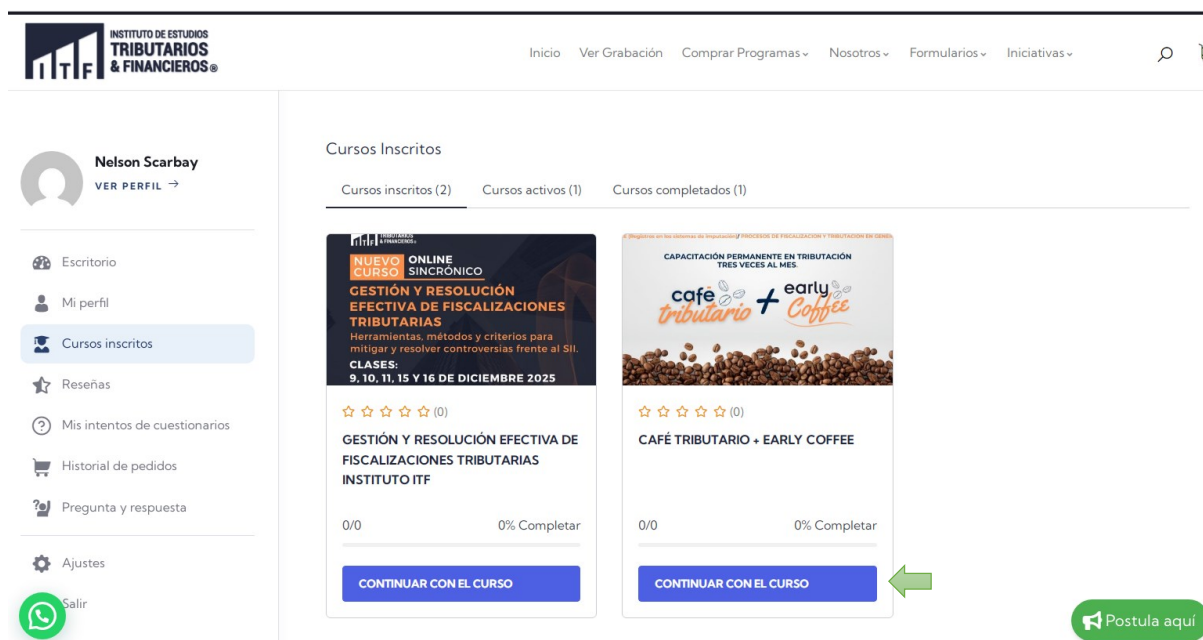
INSTITUTO DE ESTUDIOS
TRIBUTARIOS
& FINANCIEROS®
ITF

Inicio Ver Grabación Comprar Programas Nosotros Formularios Iniciativas

Nelson Scarbay
VER PERFIL →

Escritorio
Mi perfil
Cursos inscritos
Reseñas
Mis intentos de cuestionarios
Historial de pedidos
Pregunta y respuesta
Ajustes
Salir

Cursos Inscritos

Cursos inscritos (2) Cursos activos (1) Cursos completados (1)

TRIBUTARIOS & FINANCIEROS
NUEVO CURSO ONLINE SINCRÓNICO
GESTIÓN Y RESOLUCIÓN EFECTIVA DE FISCALIZACIONES TRIBUTARIAS
Herramientas, métodos y criterios para mitigar y resolver controversias frente al SII.
CLASES:
9, 10, 11, 15 Y 16 DE DICIEMBRE 2025

(0)
GESTIÓN Y RESOLUCIÓN EFECTIVA DE FISCALIZACIONES TRIBUTARIAS INSTITUTO ITF
0/0 0% Completar
CONTINUAR CON EL CURSO

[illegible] / PROCESOS DE FISCALIZACION Y TRIBUTACION EN GENE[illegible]
CAPACITACIÓN PERMANENTE EN TRIBUTACIÓN TRES VECES AL MES.
café tributario + early Coffee

(0)
CAFÉ TRIBUTARIO + EARLY COFFEE
0/0 0% Completar
CONTINUAR CON EL CURSO

Postula aquí